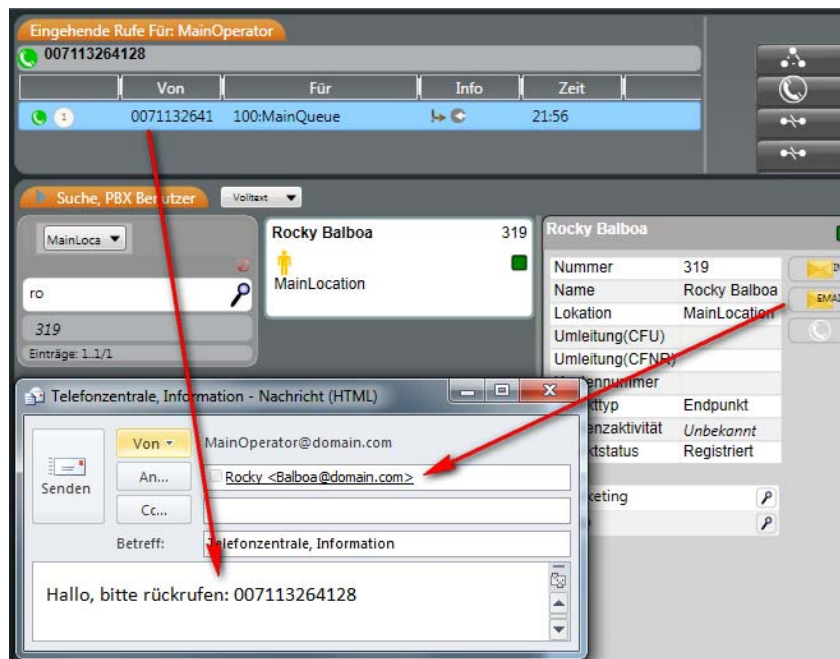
Eingehende Rufe Für: MainOperator

007113264128

| | Von | Für | Info | Zeit |
|---|---|---|---|---|
| 1 | 0071132641 | 100:MainQueue | | 21:56 |

Suche, PBX Benutzer

Volltext

MainLoca

ro

319

Einträge: 1..1/1

Rocky Balboa 319

MainLocation

Rocky Balboa

| | |
|---|---|
| Nummer | 319 |
| Name | Rocky Balboa |
| Lokation | MainLocation |
| Umleitung(CFU) | |
| Umleitung(CFNR) | |
| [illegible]nnummer | |
| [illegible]kttyp | Endpunkt |
| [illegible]nzaktivität | Unbekannt |
| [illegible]ktstatus | Registriert |

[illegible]keting

EMAI

Telefonzentrale, Information - Nachricht (HTML)

Senden

Von

MainOperator@domain.com

An...

Rocky <Balboa@domain.com>

Cc...

Betreff:

Telefonzentrale, Information

Hallo, bitte rückrufen: 007113264128